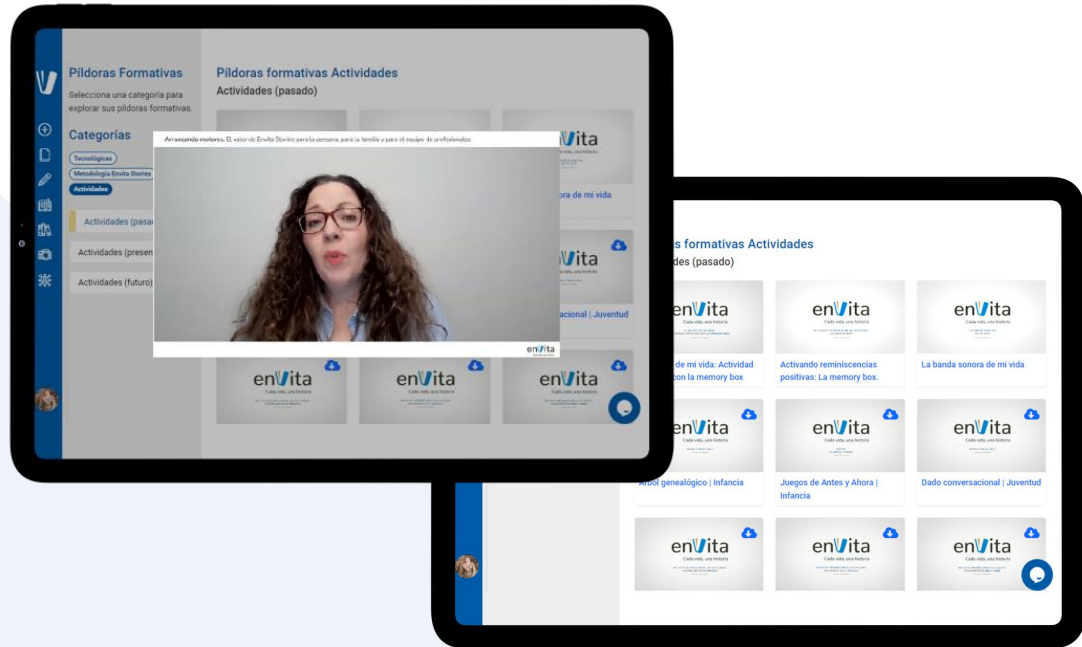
Píldoras Formativas

Selecciona una categoría para explorar sus píldoras formativas.

Categorías

Tecnológicas

Metodología Envita Stories

Actividades

Actividades (pasa

Actividades (presen

Actividades (futuro)

Píldoras formativas Actividades

Actividades (pasado)

Arrancando motores. El valor de Envita Stories para la persona, para la familia y para el equipo de profesionales

enVita

enVita
Cada vida, una historia

ora de mi vida

enVita
Cada vida, una historia

acional | Juventud

enVita
Cada vida, una historia

enVita
Cada vida, una historia

enVita
Cada vida, una historia

s formativas Actividades

des (pasado)

enVita
Cada vida, una historia

de mi vida: Actividad con la memory box

enVita
Cada vida, una historia

Activando reminiscencias positivas: La memory box.

enVita
Cada vida, una historia

La banda sonora de mi vida

enVita
Cada vida, una historia

Árbol genealógico | Infancia

enVita
Cada vida, una historia

Juegos de Antes y Ahora | Infancia

enVita
Cada vida, una historia

Dado conversacional | Juventud

enVita
Cada vida, una historia

enVita
Cada vida, una historia

enVita
Cada vida, una historia